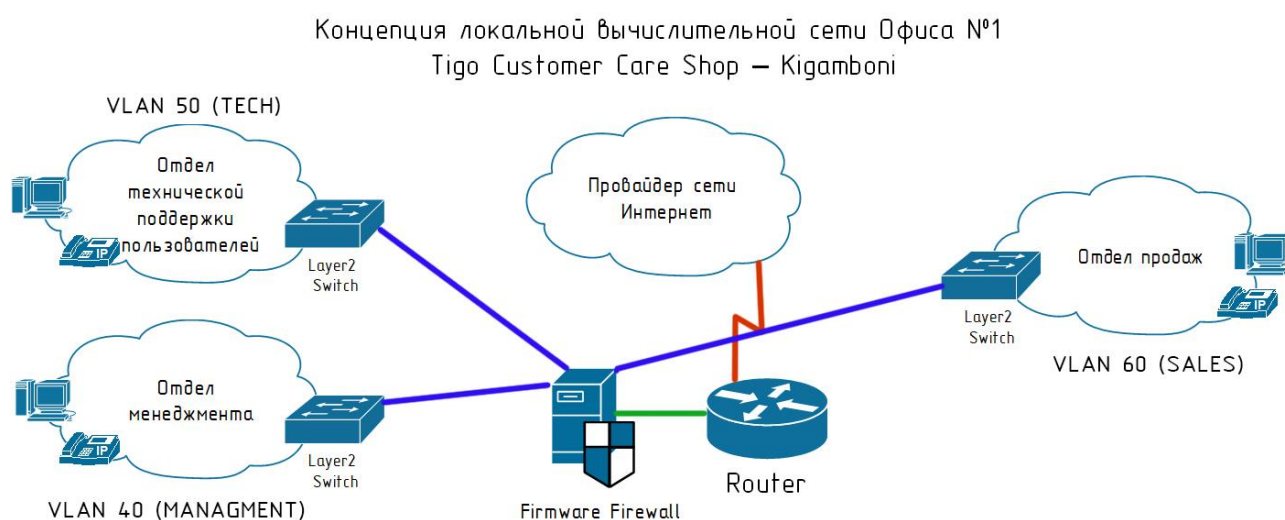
Концепция локальной вычислительной сети Офиса №1
Tigo Customer Care Shop — Kigamboni

VLAN 50 (TECH)

Отдел технической поддержки пользователей

IP

Layer2 Switch

Провайдер сети Интернет

Отдел продаж

IP

Layer2 Switch

VLAN 60 (SALES)

Отдел менеджмента

IP

Layer2 Switch

VLAN 40 (MANAGMENT)

Firmware Firewall

Router